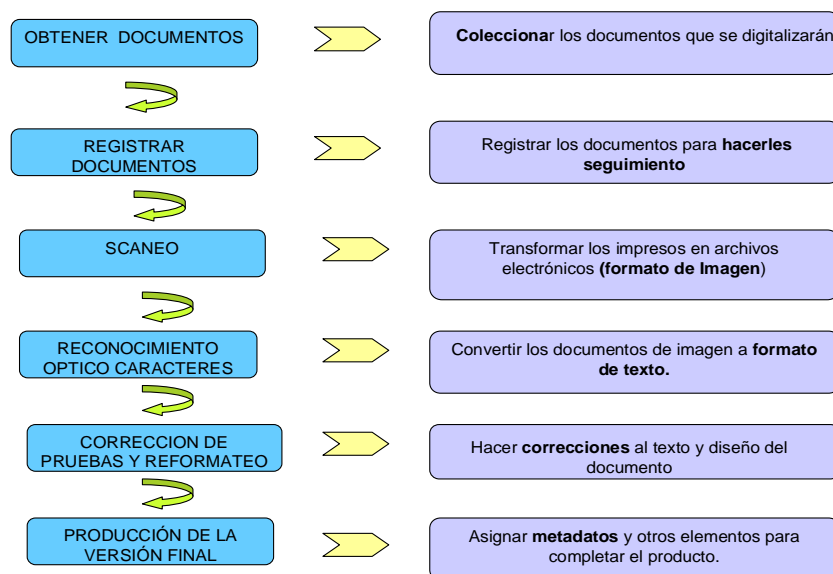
OBTENER DOCUMENTOS

Coleccionar los documentos que se digitalizarán

REGISTRAR DOCUMENTOS

Registrar los documentos para hacerles seguimiento

SCANEO

Transformar los impresos en archivos electrónicos (formato de Imagen)

RECONOCIMIENTO OPTICO CARACTERES

Convertir los documentos de imagen a formato de texto.

CORRECCION DE PRUEBAS Y REFORMATEO

Hacer correcciones al texto y diseño del documento

PRODUCCIÓN DE LA VERSIÓN FINAL

Asignar metadatos y otros elementos para completar el producto.